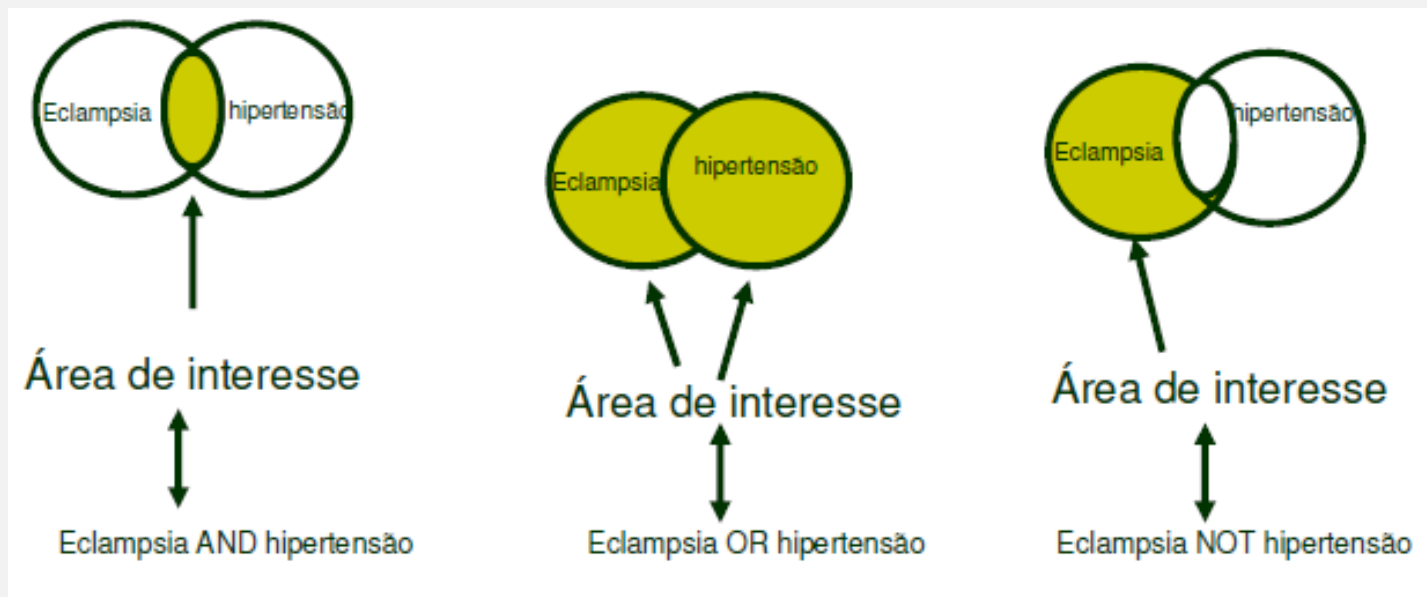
Eclampsia
hipertensão

Área de interesse

Eclampsia AND hipertensão

Eclampsia
hipertensão

Área de interesse

Eclampsia OR hipertensão

Eclampsia
hipertensão

Área de interesse

Eclampsia NOT hipertensão